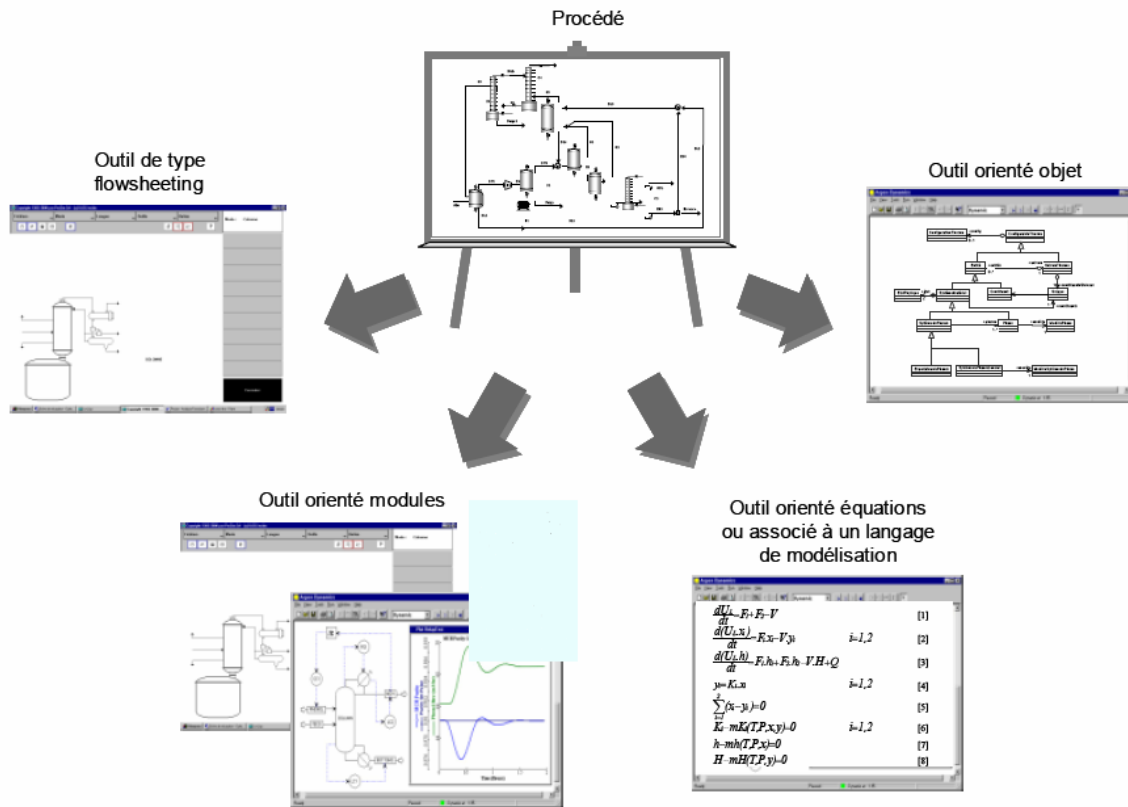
Procédé

Outil de type flowsheeting

Outil orienté objet

Outil orienté modules

Outil orienté équations ou associé à un langage de modélisation

$\frac{dU_L}{dt}=F_1+F_2-V$ [1]
$\frac{d(U_L x_i)}{dt}=F_i x_i-V y_i$ $i=1,2$ [2]
$\frac{d(U_L h)}{dt}=F_1 h_1+F_2 h_2-V.H+Q$ [3]
$y_i=K_i.x_i$ $i=1,2$ [4]
$\sum_{i=1}^{2}(x_i-y_i)=0$ [5]
$K_i=mK_i(T,P,x,y)=0$ $i=1,2$ [6]
$h=mh(T,P,x)=0$ [7]
$H=mH(T,P,y)=0$ [8]